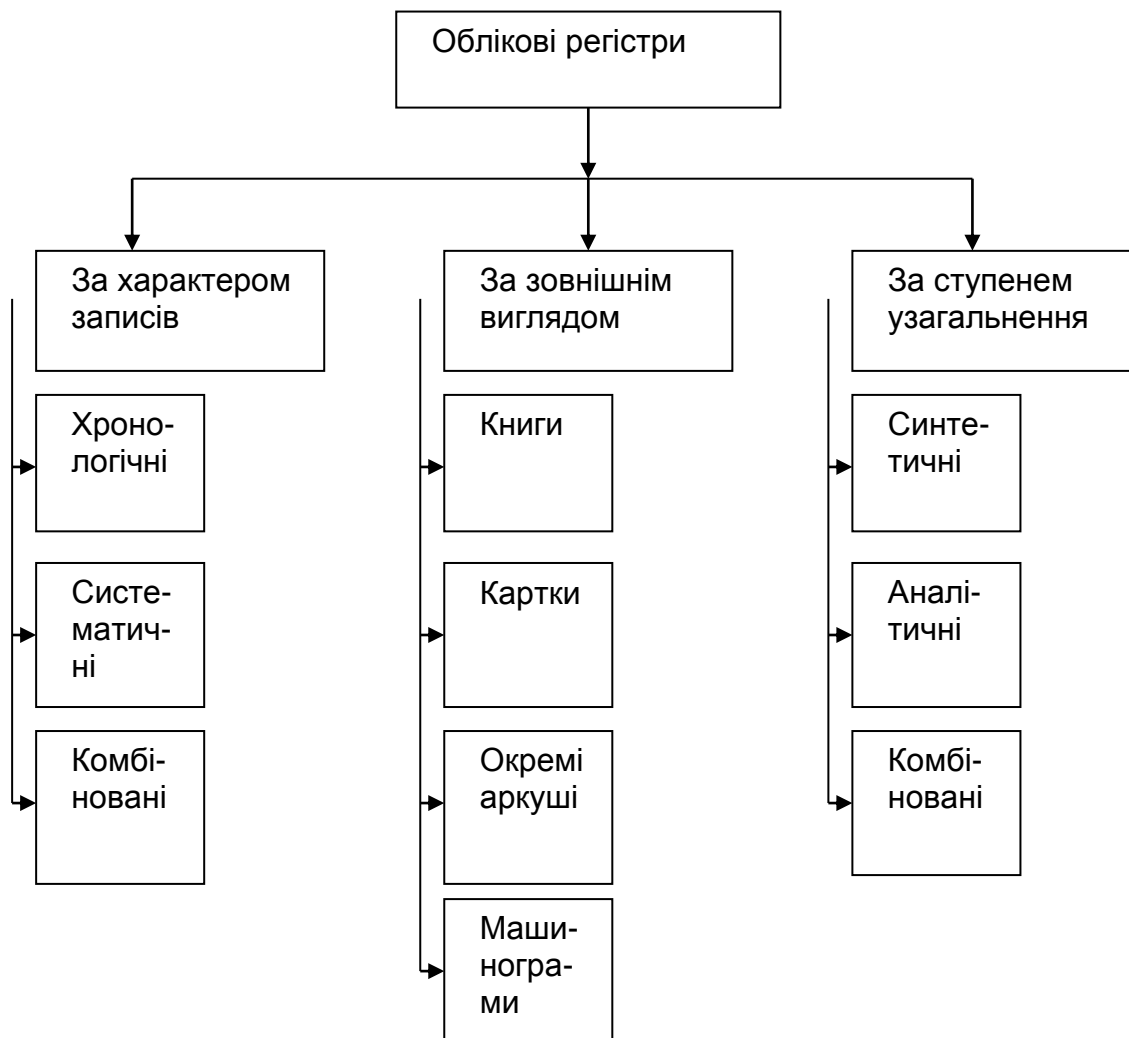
Облікові регістри

За характером записів

Хронологічні

Систематичні

Комбіновані

За зовнішнім виглядом

Книги

Картки

Окремі аркуші

Машинограми

За ступенем узагальнення

Синтетичні

Аналітичні

Комбіновані